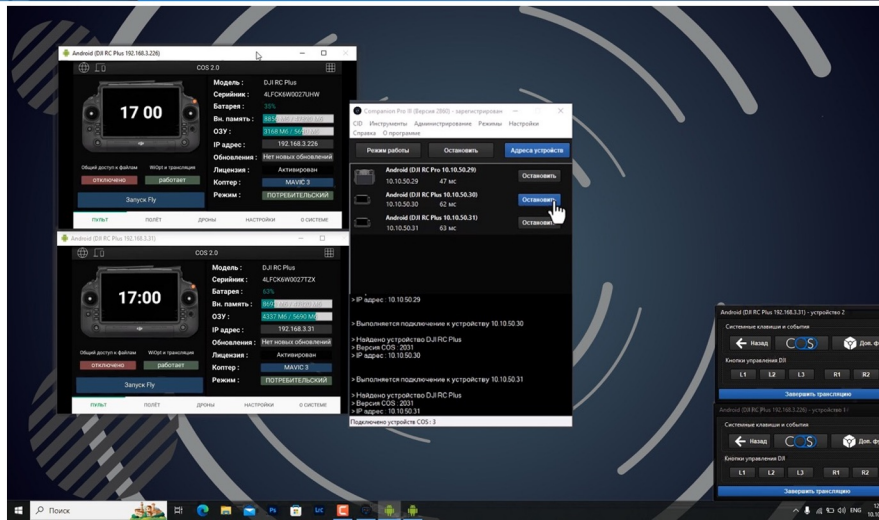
Android (DJI RC Plus 192.168.3.226)

COS 2.0

17 00

Модель : DJI RC Plus
Серийник : 4LFCK6W0027UHW
Батарея : 35%
Вн. память : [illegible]
ОЗУ : 3168 Мб / 5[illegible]
IP адрес : 192.168.3.226
Обновления : Нет новых обновлений
Лицензия : Активирован
Коптер : MAVIC 3
Режим : ПОТРЕБИТЕЛЬСКИЙ

Общий доступ к файлам
отключено
WiOpt и трансляция
работает

Запуск Fly

ПУЛЬТ ПОЛЁТ ДРОНЫ НАСТРОЙКИ О СИСТЕМЕ

Android (DJI RC Plus 192.168.3.31)

COS 2.0

17:00

Модель : DJI RC Plus
Серийник : 4LFCK6W0027TZX
Батарея : 63%
Вн. память : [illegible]
ОЗУ : 4337 Мб / 5690 Мб
IP адрес : 192.168.3.31
Обновления : Нет новых обновлений
Лицензия : Активирован
Коптер : MAVIC 3
Режим : ПОТРЕБИТЕЛЬСКИЙ

Общий доступ к файлам
отключено
WiOpt и трансляция
работает

Запуск Fly

ПУЛЬТ ПОЛЁТ ДРОНЫ НАСТРОЙКИ О СИСТЕМЕ

Companion Pro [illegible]

CID Инструменты Администрирование Режимы Настройки Справка О программе

Режим работы Остановить Адреса устройств

Android (DJI RC Pro 10.10.50.29)
10.10.50.29 47 мс
Остановить

Android (DJI RC Plus 10.10.50.30)
10.10.50.30 62 мс
Остановить

Android (DJI RC Plus 10.10.50.31)
10.10.50.31 63 мс
Остановить

> IP адрес : 10.10.50.29

> Выполняется подключение к устройству 10.10.50.30

> Найдено устройство DJI RC Plus
> Версия COS : 2031
> IP адрес : 10.10.50.30

> Выполняется подключение к устройству 10.10.50.31

> Найдено устройство DJI RC Plus
> Версия COS : 2031
> IP адрес : 10.10.50.31

Подключено устройств COS : 3

Android (DJI RC Plus 192.168.3.31) - устройство 2

Системные клавиши и события

Назад COS Доп. ф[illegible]

Кнопки управления DJI

L1 L2 L3 R1 R2

Завершить трансляцию

Android (DJI RC Plus 192.168.3.226) - устройство 1

Системные клавиши и события

Назад COS Доп. ф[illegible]

Кнопки управления DJI

L1 L2 L3 R1 R2

Завершить трансляцию

Поиск

ENG